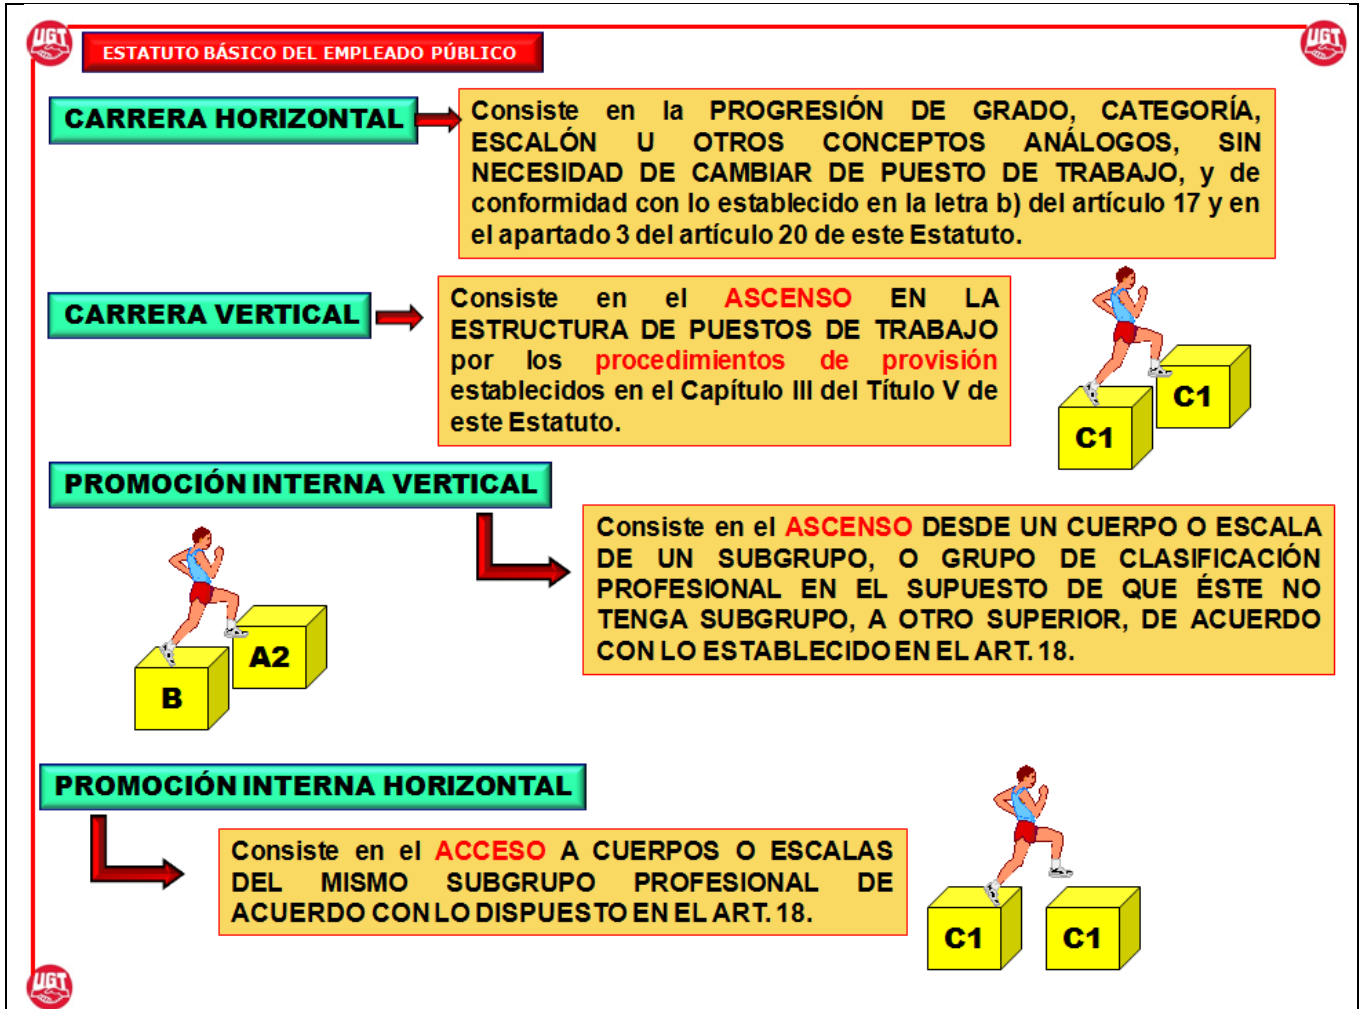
UGT

ESTATUTO BÁSICO DEL EMPLEADO PÚBLICO

UGT

CARRERA HORIZONTAL

Consiste en la PROGRESIÓN DE GRADO, CATEGORÍA, ESCALÓN U OTROS CONCEPTOS ANÁLOGOS, SIN NECESIDAD DE CAMBIAR DE PUESTO DE TRABAJO, y de conformidad con lo establecido en la letra b) del artículo 17 y en el apartado 3 del artículo 20 de este Estatuto.

CARRERA VERTICAL

Consiste en el ASCENSO EN LA ESTRUCTURA DE PUESTOS DE TRABAJO por los procedimientos de provisión establecidos en el Capítulo III del Título V de este Estatuto.

C1

C1

PROMOCIÓN INTERNA VERTICAL

Consiste en el ASCENSO DESDE UN CUERPO O ESCALA DE UN SUBGRUPO, O GRUPO DE CLASIFICACIÓN PROFESIONAL EN EL SUPUESTO DE QUE ÉSTE NO TENGA SUBGRUPO, A OTRO SUPERIOR, DE ACUERDO CON LO ESTABLECIDO EN EL ART. 18.

A2

B

PROMOCIÓN INTERNA HORIZONTAL

Consiste en el ACCESO A CUERPOS O ESCALAS DEL MISMO SUBGRUPO PROFESIONAL DE ACUERDO CON LO DISPUESTO EN EL ART. 18.

C1

C1

UGT